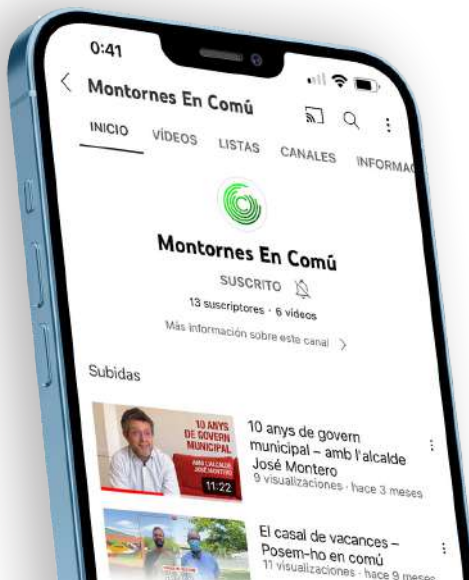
0:41

Montornes En Comú

INICIO VÍDEOS LISTAS CANALES INFORMAC

Montornes En Comú

SUSCRITO

13 suscriptores · 6 vídeos

Más información sobre este canal

Subidas

10 ANYS DE GOVERN MUNICIPAL
AMB L'ALCALDE JOSÉ MONTERO
11:22

10 anys de govern municipal – amb l'alcalde José Montero
9 visualizaciones · hace 3 meses

El casal de vacances – Posem-ho en comú
11 visualizaciones · hace 9 meses